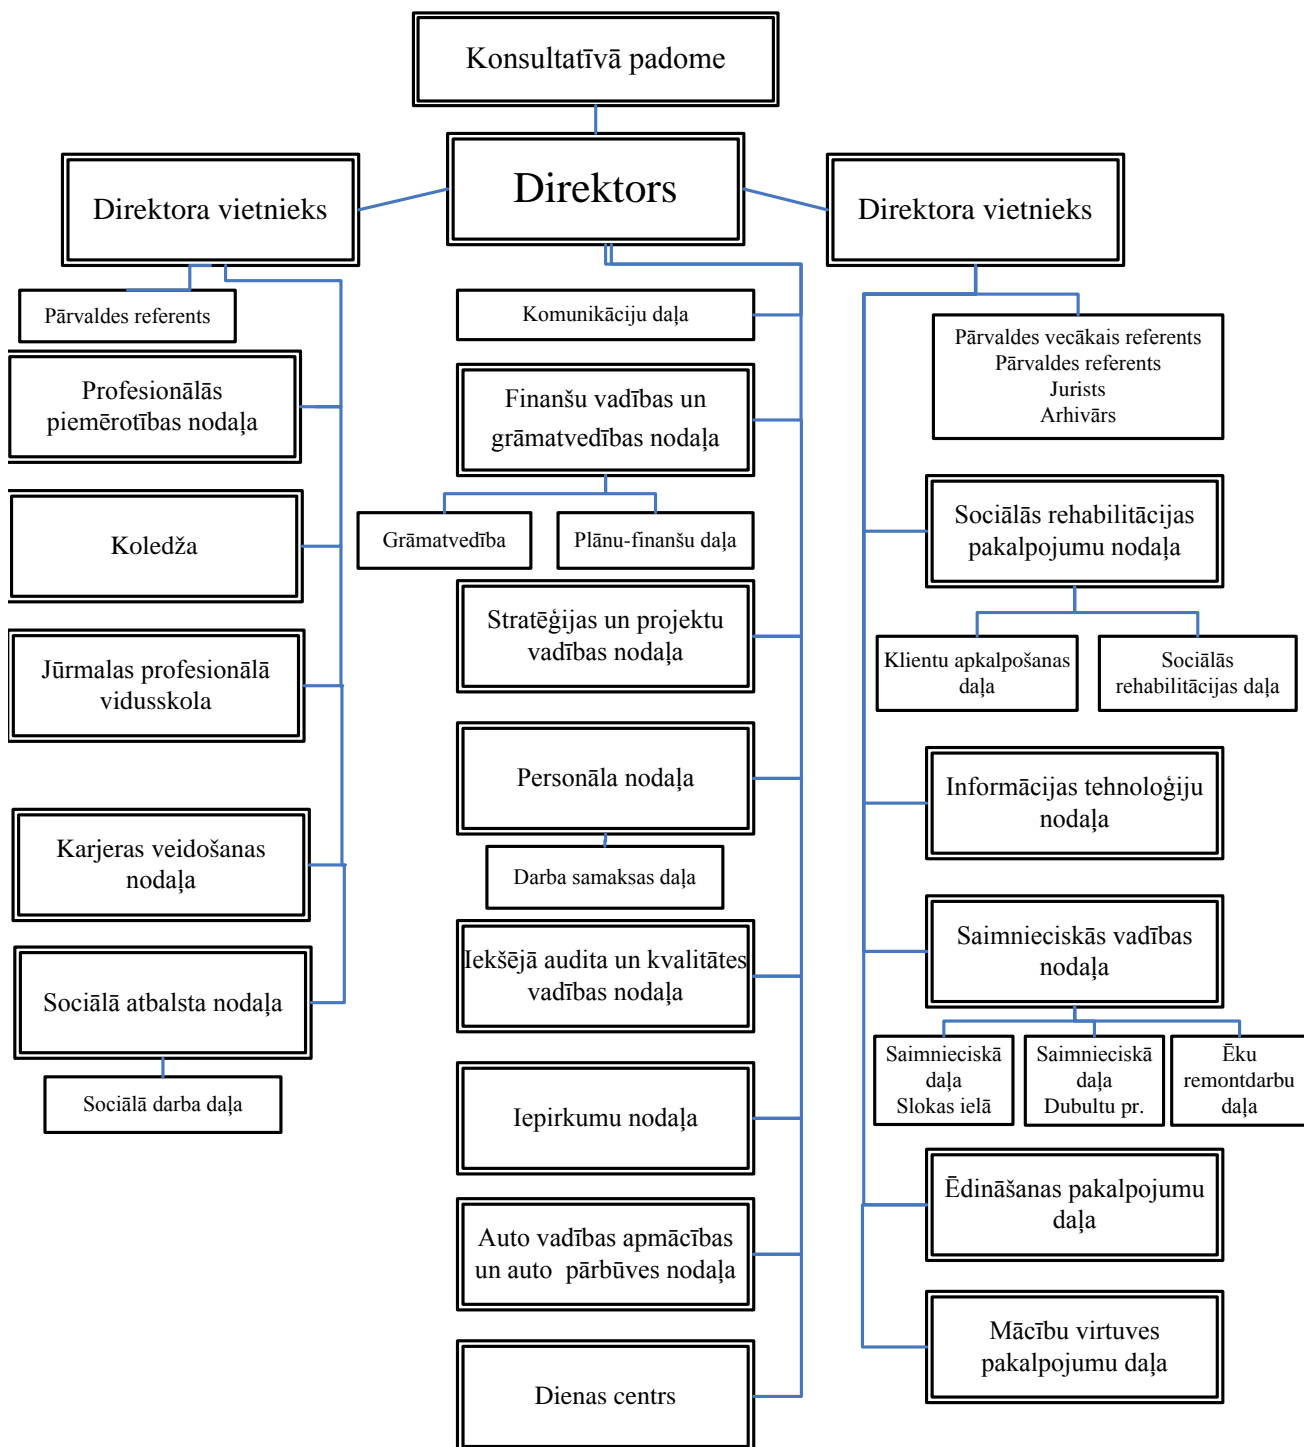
Konsultatīvā padome

Direktors

Direktora vietnieks

Direktora vietnieks

Pārvaldes referents

Profesionālās piemērotības nodaļa

Koledža

Jūrmalas profesionālā vidusskola

Karjeras veidošanas nodaļa

Sociālā atbalsta nodaļa

Sociālā darba daļa

Komunikāciju daļa

Finanšu vadības un grāmatvedības nodaļa

Grāmatvedība

Plānu-finanšu daļa

Stratēģijas un projektu vadības nodaļa

Personāla nodaļa

Darba samaksas daļa

Iekšējā audita un kvalitātes vadības nodaļa

Iepirkumu nodaļa

Auto vadības apmācības un auto pārbūves nodaļa

Dienas centrs

Pārvaldes vecākais referents
Pārvaldes referents
Jurists
Arhivārs

Sociālās rehabilitācijas pakalpojumu nodaļa

Klientu apkalpošanas daļa

Sociālās rehabilitācijas daļa

Informācijas tehnoloģiju nodaļa

Saimnieciskās vadības nodaļa

Saimnieciskā daļa Slokas ielā

Saimnieciskā daļa Dubultu pr.

Ēku remontdarbu daļa

Ēdināšanas pakalpojumu daļa

Mācību virtuves pakalpojumu daļa